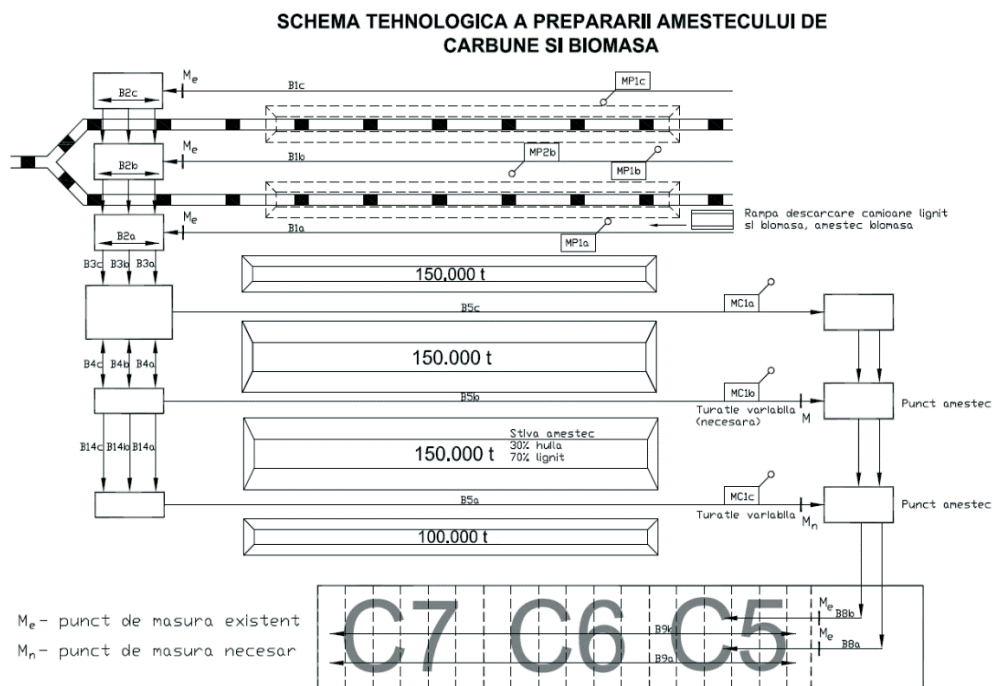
SCHEMA TEHNOLOGICA A PREPARARII AMESTECULUI DE CARBUNE SI BIOMASA

B2c
$M_e$
B1c
MP1c

B2b
$M_e$
B1b
MP2b
MP1b

B2a
$M_e$
B1a
MP1a

Rampa descarcare camioane lignit si biomasa, amestec biomasa

B3c B3b B3a

150.000 t

B5c
MC1a

B4c B4b B4a

150.000 t

B5b
MC1b
Turatie variabila (necesara)
M
Punct amestec

B14c B14b B14a

Stiva amestec
30% hulla
70% lignit
150.000 t

B5a
MC1c
Turatie variabila
$M_n$
Punct amestec

100.000 t

$M_e$ - punct de masura existent
$M_n$ - punct de masura necesar

C7 C6 C5
$M_e$
B8b
$M_e$
B8a
B9b
B9a